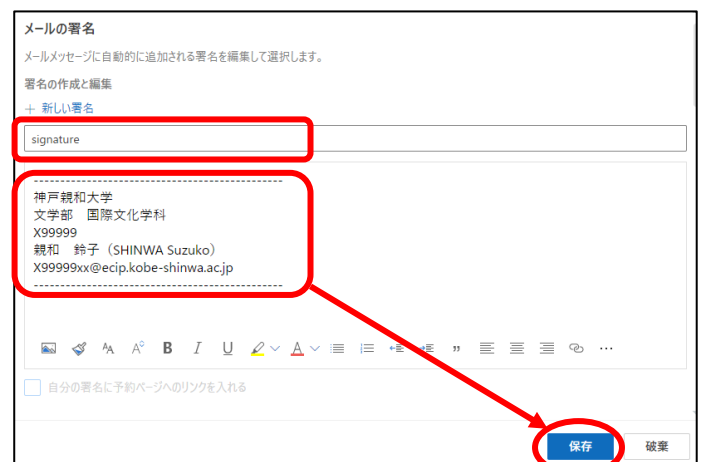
メールの署名

メールメッセージに自動的に追加される署名を編集して選択します。

署名の作成と編集

＋ 新しい署名

signature

------------------------------------------------
神戸親和大学
文学部　国際文化学科
X99999
親和　鈴子（SHINWA Suzuko）
X99999xx@ecip.kobe-shinwa.ac.jp
------------------------------------------------

自分の署名に予約ページへのリンクを入れる

保存　破棄